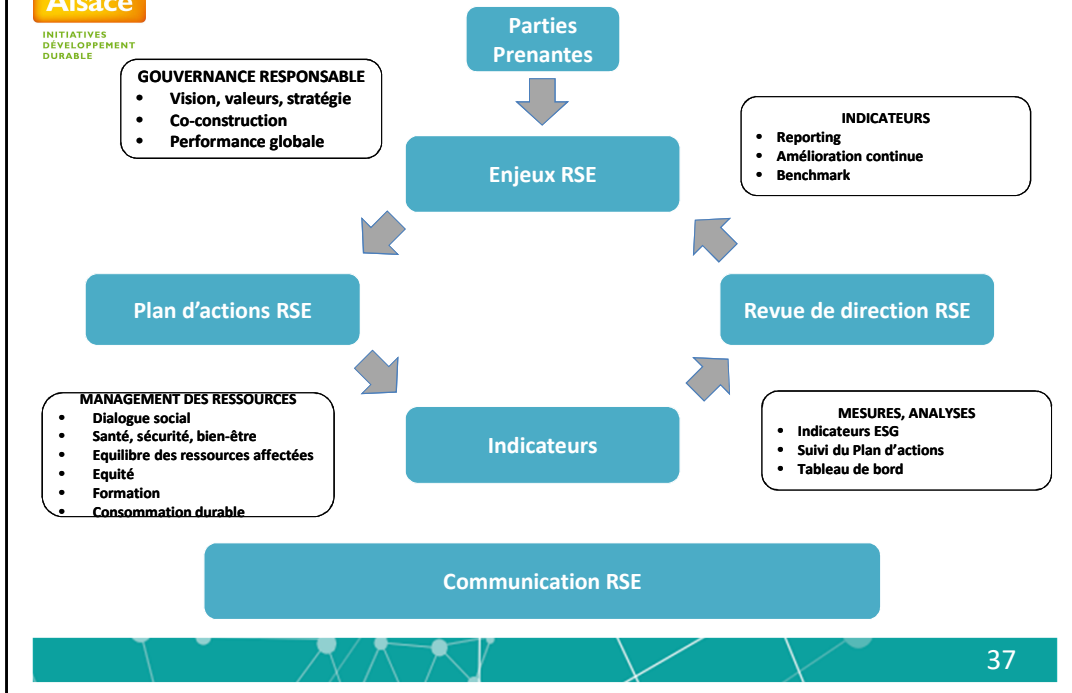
Alsace
INITIATIVES
DÉVELOPPEMENT
DURABLE

Parties Prenantes

GOUVERNANCE RESPONSABLE
- Vision, valeurs, stratégie
- Co-construction
- Performance globale

INDICATEURS
- Reporting
- Amélioration continue
- Benchmark

Enjeux RSE

Plan d'actions RSE

Revue de direction RSE

MANAGEMENT DES RESSOURCES
- Dialogue social
- Santé, sécurité, bien-être
- Equilibre des ressources affectées
- Equité
- Formation
- Consommation durable

Indicateurs

MESURES, ANALYSES
- Indicateurs ESG
- Suivi du Plan d'actions
- Tableau de bord

Communication RSE

37